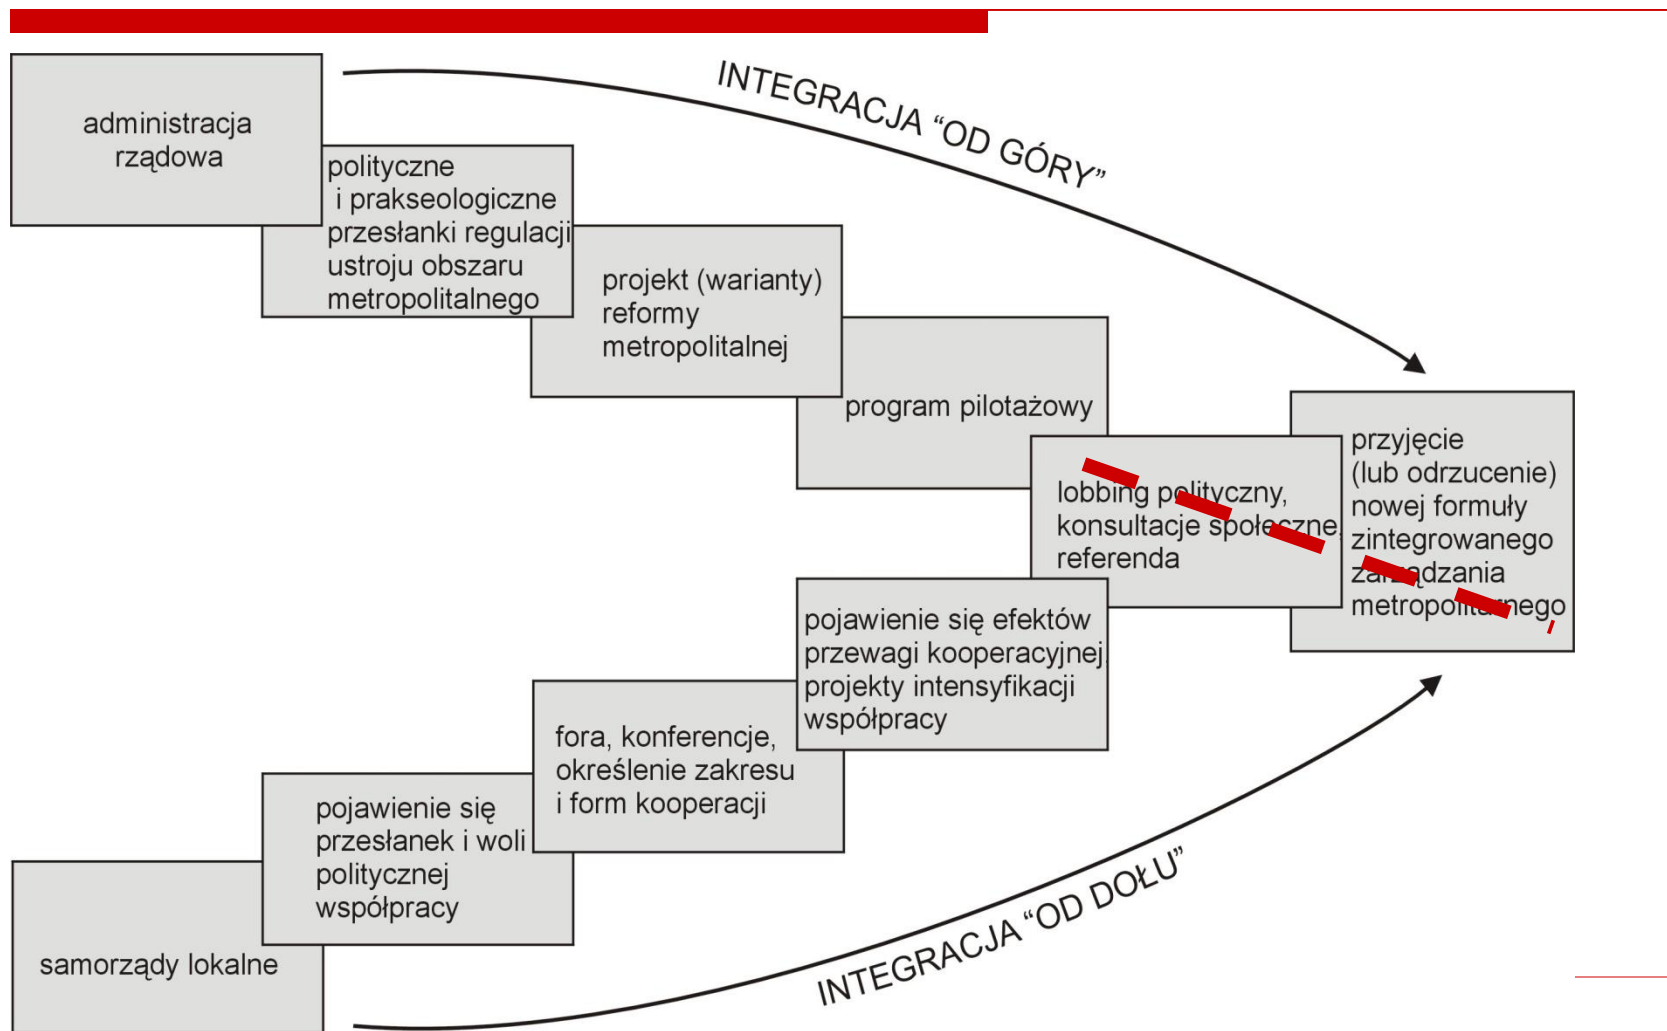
INTEGRACJA “OD GÓRY”

administracja rządowa

polityczne i prakseologiczne przesłanki regulacji ustroju obszaru metropolitalnego

projekt (warianty) reformy metropolitalnej

program pilotażowy

lobbing polityczny, konsultacje społeczne, referenda

przyjęcie (lub odrzucenie) nowej formuły zintegrowanego zarządzania metropolitalnego

pojawienie się efektów przewagi kooperacyjnej, projekty intensyfikacji współpracy

fora, konferencje, określenie zakresu i form kooperacji

pojawienie się przesłanek i woli politycznej współpracy

samorządy lokalne

INTEGRACJA “OD DOŁU”